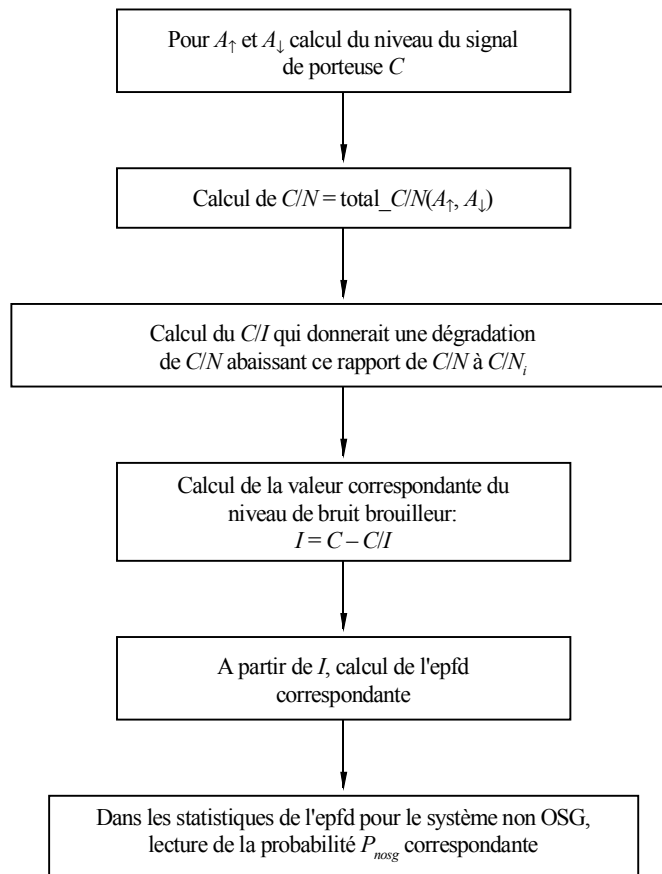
Pour $A_{\uparrow}$ et $A_{\downarrow}$ calcul du niveau du signal de porteuse $C$

Calcul de $C/N$ = total_$C/N(A_{\uparrow}, A_{\downarrow})$

Calcul du $C/I$ qui donnerait une dégradation de $C/N$ abaissant ce rapport de $C/N$ à $C/N_i$

Calcul de la valeur correspondante du niveau de bruit brouilleur:
$I = C - C/I$

A partir de $I$, calcul de l'epfd correspondante

Dans les statistiques de l'epfd pour le système non OSG, lecture de la probabilité $P_{nosg}$ correspondante